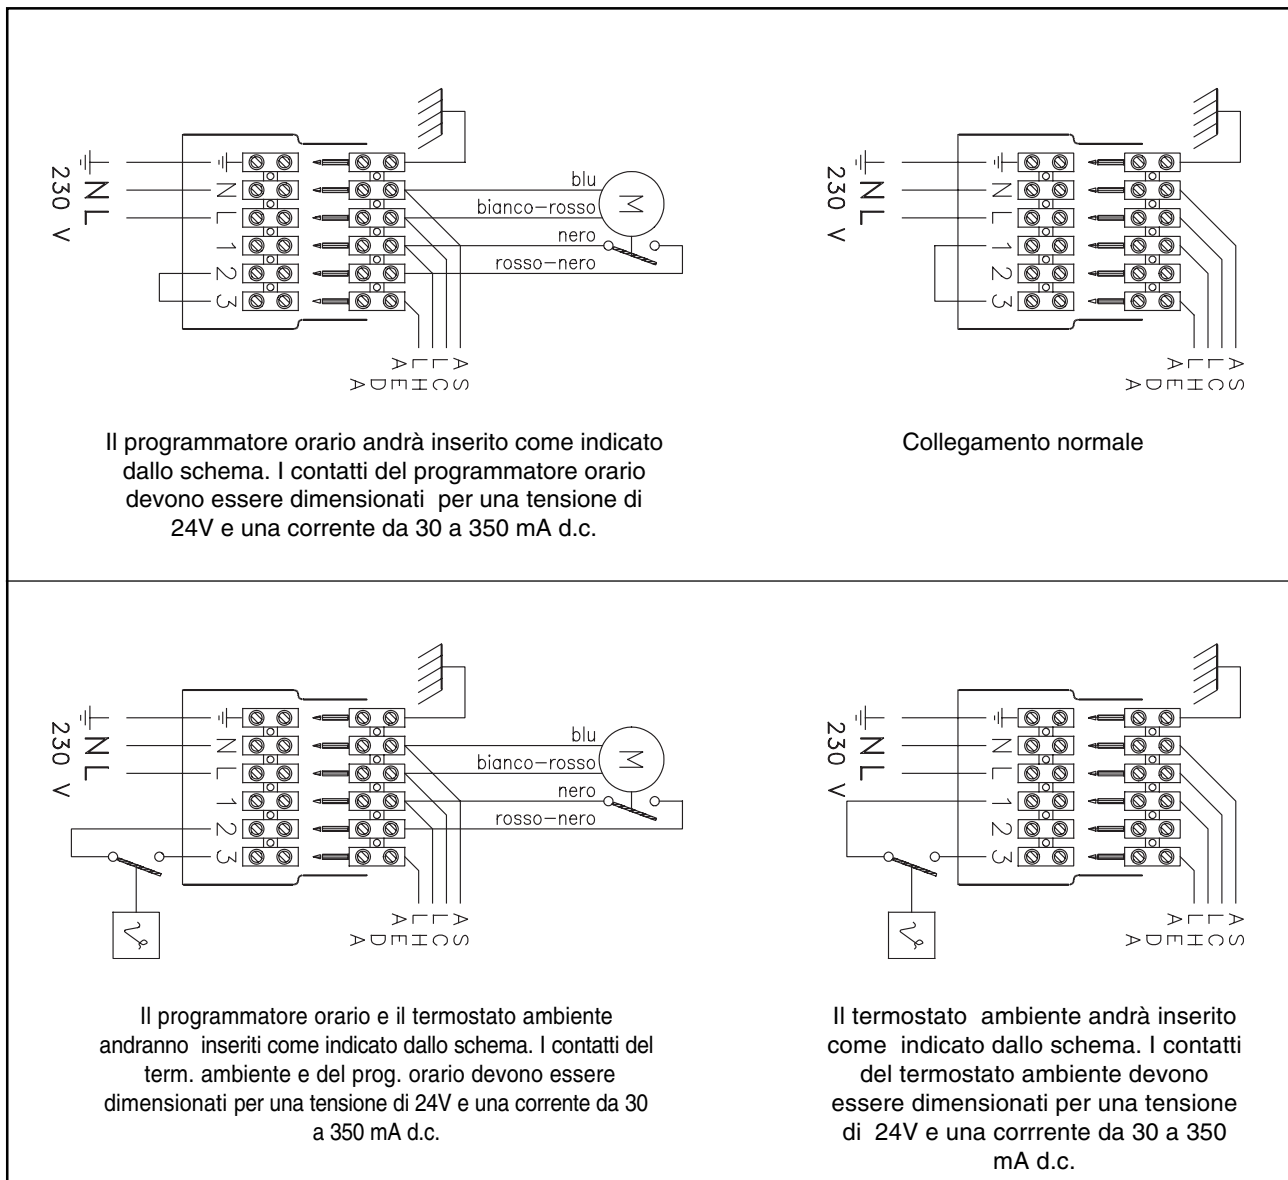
230 V
N L
N
L
1
2
3
blu
bianco-rosso
M
nero
rosso-nero
A L A
L E D
C H
A S

Il programmatore orario andrà inserito come indicato dallo schema. I contatti del programmatore orario devono essere dimensionati per una tensione di 24V e una corrente da 30 a 350 mA d.c.

230 V
N L
N
L
1
2
3
A L A
L E D
C H
A S

Collegamento normale

230 V
N L
N
L
1
2
3
blu
bianco-rosso
M
nero
rosso-nero
A L A
L E D
C H
A S

Il programmatore orario e il termostato ambiente andranno inseriti come indicato dallo schema. I contatti del term. ambiente e del prog. orario devono essere dimensionati per una tensione di 24V e una corrente da 30 a 350 mA d.c.

230 V
N L
N
L
1
2
3
A L A
L E D
C H
A S

Il termostato ambiente andrà inserito come indicato dallo schema. I contatti del termostato ambiente devono essere dimensionati per una tensione di 24V e una corrrente da 30 a 350 mA d.c.